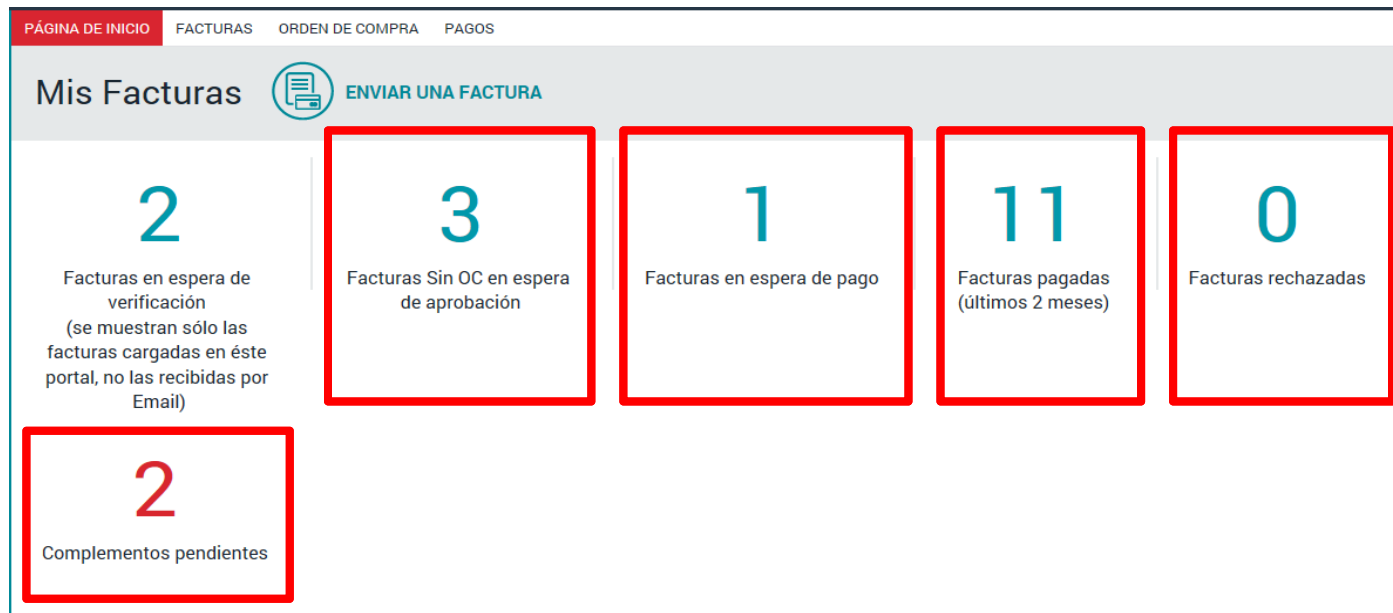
PÁGINA DE INICIO FACTURAS ORDEN DE COMPRA PAGOS

Mis Facturas

ENVIAR UNA FACTURA

2
Facturas en espera de verificación
(se muestran sólo las facturas cargadas en éste portal, no las recibidas por Email)

3
Facturas Sin OC en espera de aprobación

1
Facturas en espera de pago

11
Facturas pagadas (últimos 2 meses)

0
Facturas rechazadas

2
Complementos pendientes